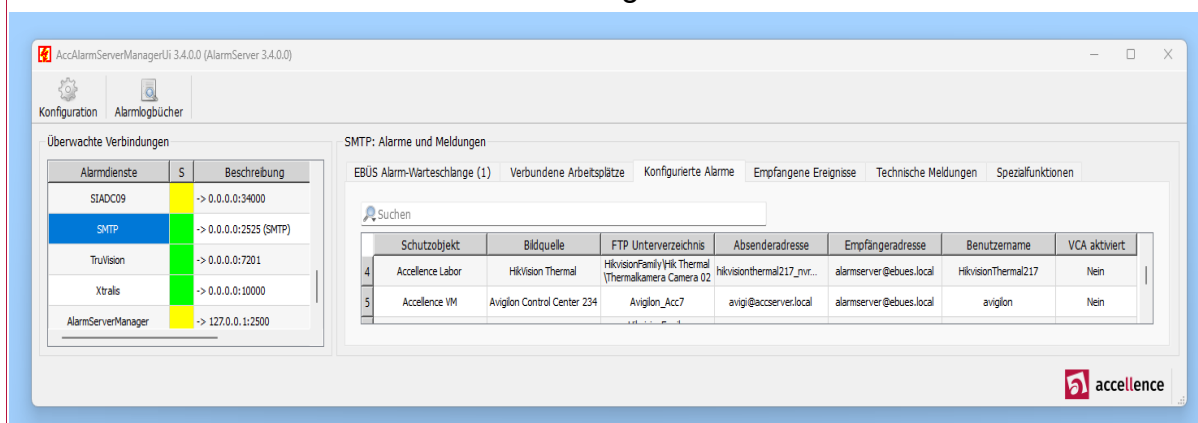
AccAlarmServerManagerUi 3.4.0.0 (AlarmServer 3.4.0.0)

Konfiguration Alarmlogbücher

Überwachte Verbindungen

| Alarmdienste | S | Beschreibung |
|---|---|---|
| SIADC09 | | -> 0.0.0.0:34000 |
| SMTP | | -> 0.0.0.0:2525 (SMTP) |
| TruVision | | -> 0.0.0.0:7201 |
| Xtralis | | -> 0.0.0.0:10000 |
| AlarmServerManager | | -> 127.0.0.1:2500 |

SMTP: Alarme und Meldungen

EBÜS Alarm-Warteschlange (1) Verbundene Arbeitsplätze Konfigurierte Alarme Empfangene Ereignisse Technische Meldungen Spezialfunktionen

Suchen

| | Schutzobjekt | Bildquelle | FTP Unterverzeichnis | Absenderadresse | Empfängeradresse | Benutzername | VCA aktiviert |
|---|---|---|---|---|---|---|---|
| 4 | Accellence Labor | HikVision Thermal | HikvisionFamily\Hik Thermal \Thermalkamera Camera 02 | hikvisionthermal217_nvr... | alarmserver@ebues.local | HikvisionThermal217 | Nein |
| 5 | Accellence VM | Avigilon Control Center 234 | Avigilon_Acc7 | avigi@accserver.local | alarmserver@ebues.local | avigilon | Nein |

accellence